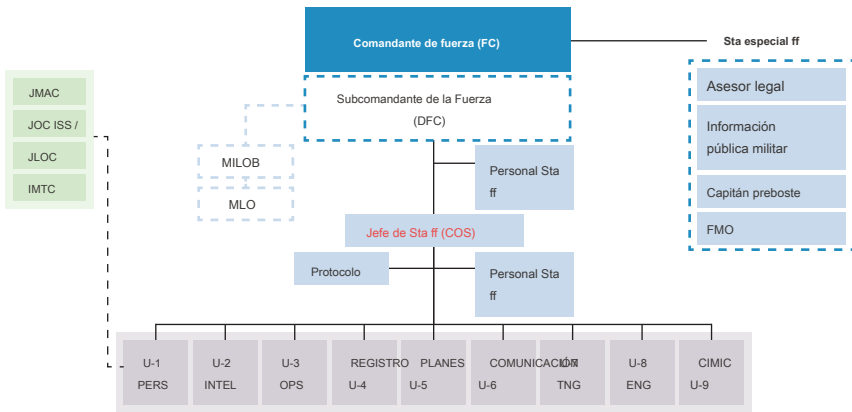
Comandante de fuerza (FC)

Sta especial ff

JMAC

JOC ISS /

JLOC

IMTC

Subcomandante de la Fuerza (DFC)

MILOB

MLO

Personal Sta ff

Asesor legal

Información pública militar

Capitán preboste

FMO

Jefe de Sta ff (COS)

Protocolo

Personal Sta ff

U-1 PERS

U-2 INTEL

U-3 OPS

REGISTRO U-4

PLANES U-5

COMUNICACIÓN U-6

U-7 TNG

U-8 ENG

CIMIC U-9